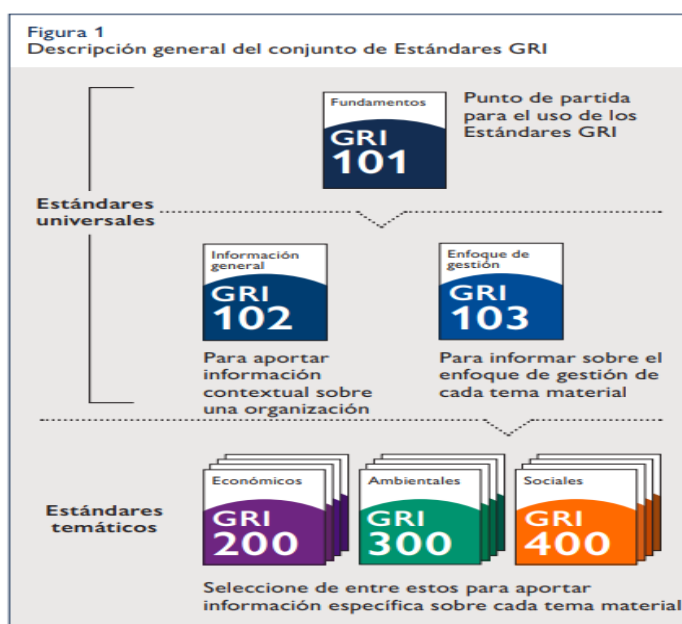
Figura 1
Descripción general del conjunto de Estándares GRI

Fundamentos
GRI
101

Punto de partida para el uso de los Estándares GRI

Estándares universales

Información general
GRI
102

Para aportar información contextual sobre una organización

Enfoque de gestión
GRI
103

Para informar sobre el enfoque de gestión de cada tema material

Estándares temáticos

Económicos
GRI
200

Ambientales
GRI
300

Sociales
GRI
400

Seleccione de entre estos para aportar información específica sobre cada tema material